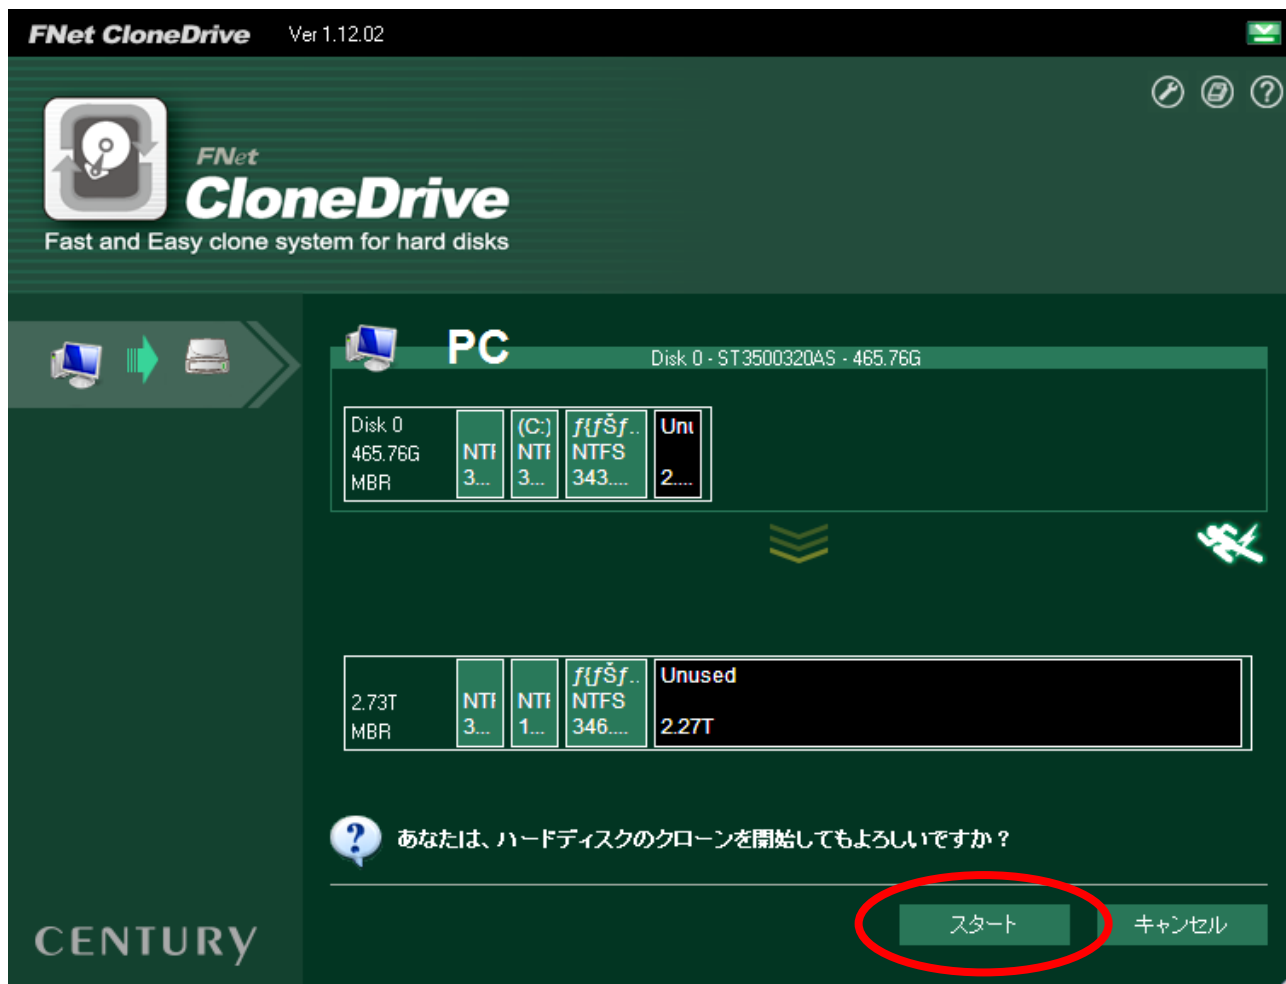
FNet CloneDrive Ver 1.12.02

FNet
CloneDrive
Fast and Easy clone system for hard disks

PC
Disk 0 - ST3500320AS - 465.76G

Disk 0
465.76G
MBR

NTI
3...

(C:)
NTI
3...

ƒ{ƒŠƒ..
NTFS
343....

Unı
2....

2.73T
MBR

NTI
3...

NTI
1...

ƒ{ƒŠƒ..
NTFS
346....

Unused
2.27T

あなたは、ハードディスクのクローンを開始してもよろしいですか？

スタート
キャンセル

CENTURY